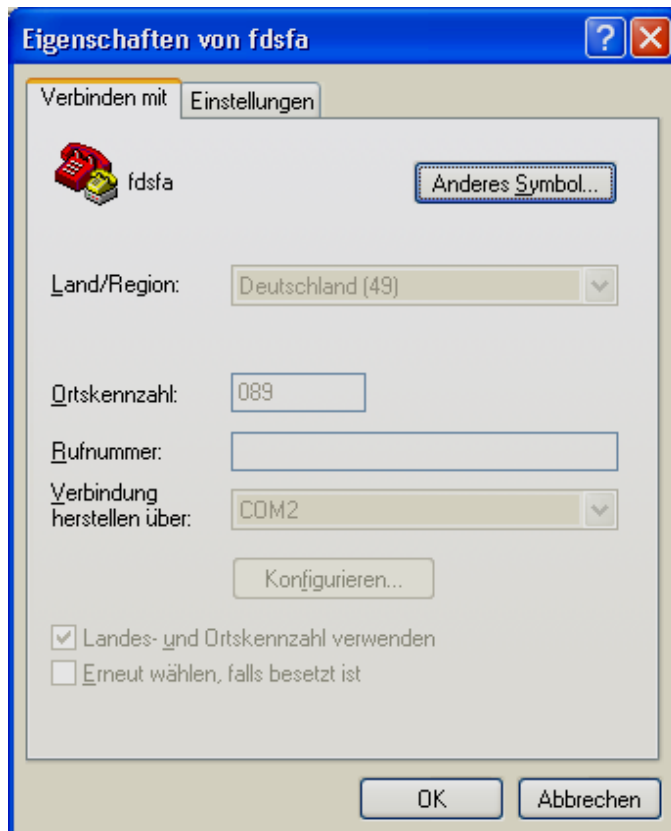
Eigenschaften von fdsfa

Verbinden mit | Einstellungen

fdsfa

Anderes Symbol...

Land/Region: Deutschland (49)

Ortskennzahl: 089

Rufnummer:

Verbindung herstellen über: COM2

Konfigurieren...

Landes- und Ortskennzahl verwenden

Erneut wählen, falls besetzt ist

OK

Abbrechen